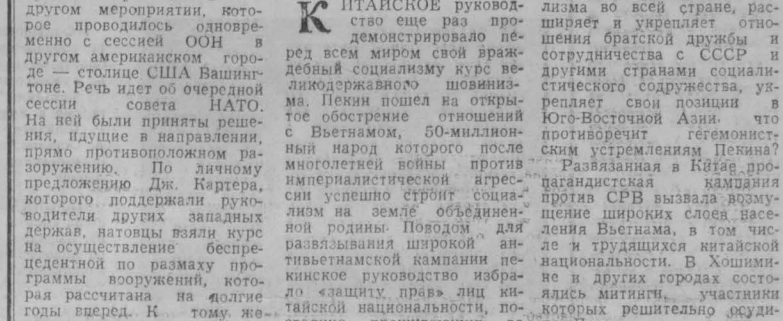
другом мероприятии, которое проводилось одновременно с сессией ООН в другом американском городе — столице США Вашингтоне. Речь идет об очередной сессии совета НАТО. На ней были приняты решения, идущие в направлении, прямо противоположном разоружению. По личному предложению Дж. Картера, которого поддержали руководители других западных держав, натовцы взяли курс на осуществление беспрецедентной по размаху программы вооружений, которая рассчитана на долгие годы вперед. К тому же

КИТАЙСКОЕ руководство еще раз продемонстрировало перед всем миром свой враждебный социализму курс великодержавного шовинизма. Пекин пошел на открытое обострение отношений с Вьетнамом, 50-миллионный народ которого после многолетней войны против империалистической агрессии успешно строит социализм на земле объединенной родины. Поводом для развязывания широкой антивьетнамской кампании пекинское руководство избрало «защиту прав» лиц китайской национальности, по-

лизма во всей стране, расширяет и укрепляет отношения братской дружбы и сотрудничества с СССР и другими странами социалистического содружества, укрепляет свои позиции в Юго-Восточной Азии, что противоречит гегемонистским устремлениям Пекина?

Развязанная в Китае пропагандистская кампания против СРВ вызвала возмущение широких слоев населения Вьетнама, в том числе и трудящихся китайской национальности. В Хошимине и других городах состоялись митинги, участники которых решительно осуди-